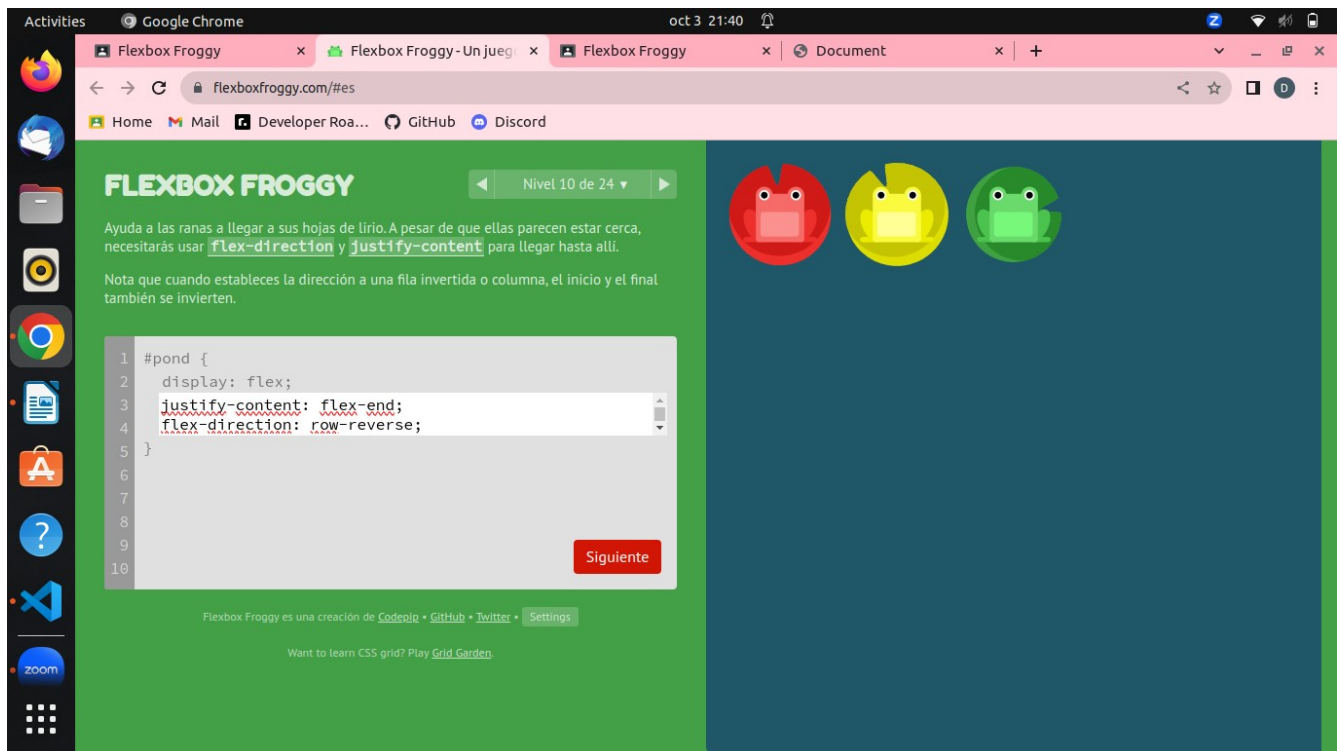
Activities Google Chrome oct 3 21:40

Flexbox Froggy × Flexbox Froggy - Un jueg × Flexbox Froggy × Document × +

flexboxfroggy.com/#es

Home Mail Developer Roa... GitHub Discord

zoom

FLEXBOX FROGGY

Nivel 10 de 24 ▾

Ayuda a las ranas a llegar a sus hojas de lirio. A pesar de que ellas parecen estar cerca, necesitarás usar flex-direction y justify-content para llegar hasta allí.

Nota que cuando estableces la dirección a una fila invertida o columna, el inicio y el final también se invierten.

1 #pond {
2 display: flex;
3 justify-content: flex-end;
4 flex-direction: row-reverse;
5 }
6
7
8
9
10

Siguiente

Flexbox Froggy es una creación de Codepip • GitHub • Twitter • Settings

Want to learn CSS grid? Play Grid Garden.